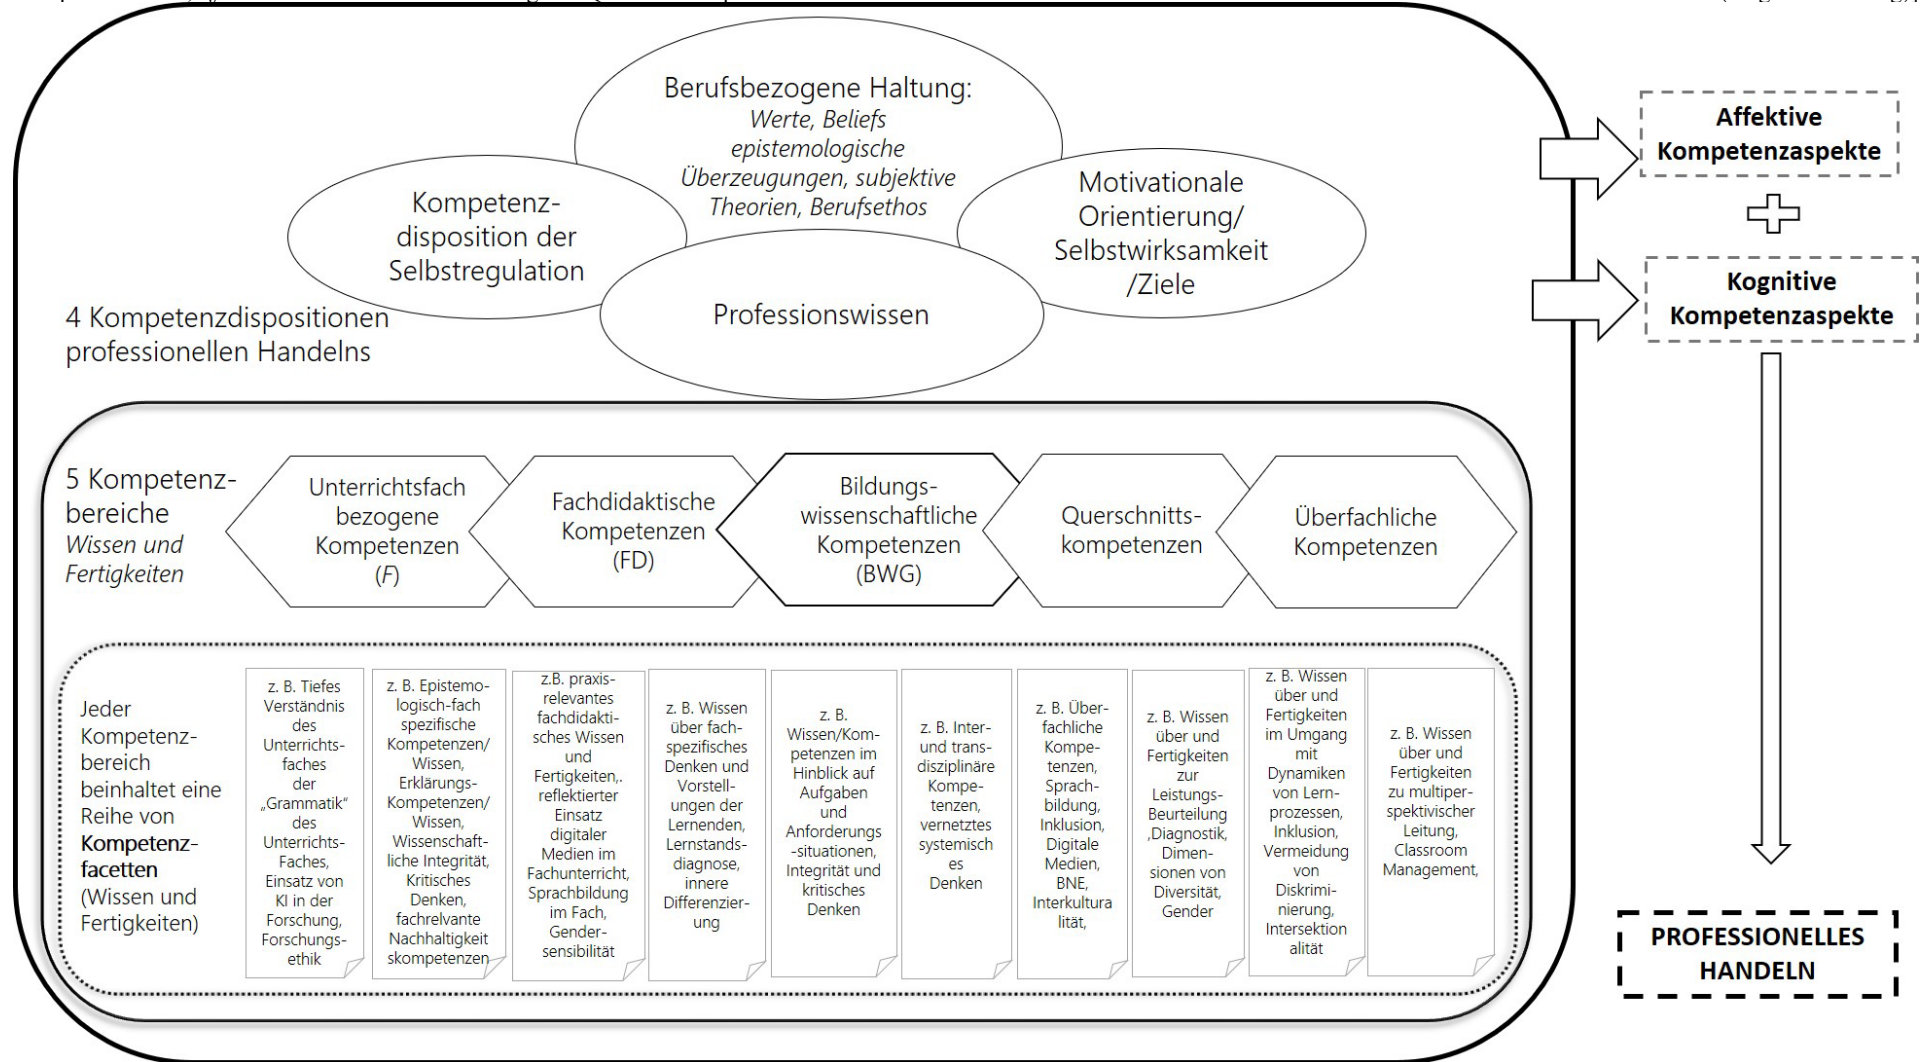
Berufsbezogene Haltung:
*Werte, Beliefs epistemologische Überzeugungen, subjektive Theorien, Berufsethos*

Kompetenzdisposition der Selbstregulation

Motivationale Orientierung/ Selbstwirksamkeit /Ziele

Professionswissen

4 Kompetenzdispositionen professionellen Handelns

Affektive Kompetenzaspekte

Kognitive Kompetenzaspekte

5 Kompetenzbereiche
*Wissen und Fertigkeiten*

Unterrichtsfach bezogene Kompetenzen (*F*)

Fachdidaktische Kompetenzen (FD)

Bildungswissenschaftliche Kompetenzen (BWG)

Querschnittskompetenzen

Überfachliche Kompetenzen

Jeder Kompetenzbereich beinhaltet eine Reihe von **Kompetenzfacetten** (Wissen und Fertigkeiten)

z. B. Tiefes Verständnis des Unterrichtsfaches der „Grammatik" des Unterrichts-Faches, Einsatz von KI in der Forschung, Forschungsethik

z. B. Epistemologisch-fach spezifische Kompetenzen/ Wissen, Erklärungs-Kompetenzen/ Wissen, Wissenschaftliche Integrität, Kritisches Denken, fachrelvante Nachhaltigkeitskompetenzen

z.B. praxisrelevantes fachdidaktisches Wissen und Fertigkeiten,. reflektierter Einsatz digitaler Medien im Fachunterricht, Sprachbildung im Fach, Gendersensibilität

z. B. Wissen über fachspezifisches Denken und Vorstellungen der Lernenden, Lernstandsdiagnose, innere Differenzierung

z. B. Wissen/Kompetenzen im Hinblick auf Aufgaben und Anforderungs-situationen, Integrität und kritisches Denken

z. B. Inter- und transdisziplinäre Kompetenzen, vernetztes systemisch es Denken

z. B. Überfachliche Kompetenzen, Sprachbildung, Inklusion, Digitale Medien, BNE, Interkulturalität,

z. B. Wissen über und Fertigkeiten zur Leistungs-Beurteilung ,Diagnostik, Dimensionen von Diversität, Gender

z. B. Wissen über und Fertigkeiten im Umgang mit Dynamiken von Lernprozessen, Inklusion, Vermeidung von Diskriminierung, Intersektionalität

z. B. Wissen über und Fertigkeiten zu multiperspektivischer Leitung, Classroom Management,

PROFESSIONELLES HANDELN